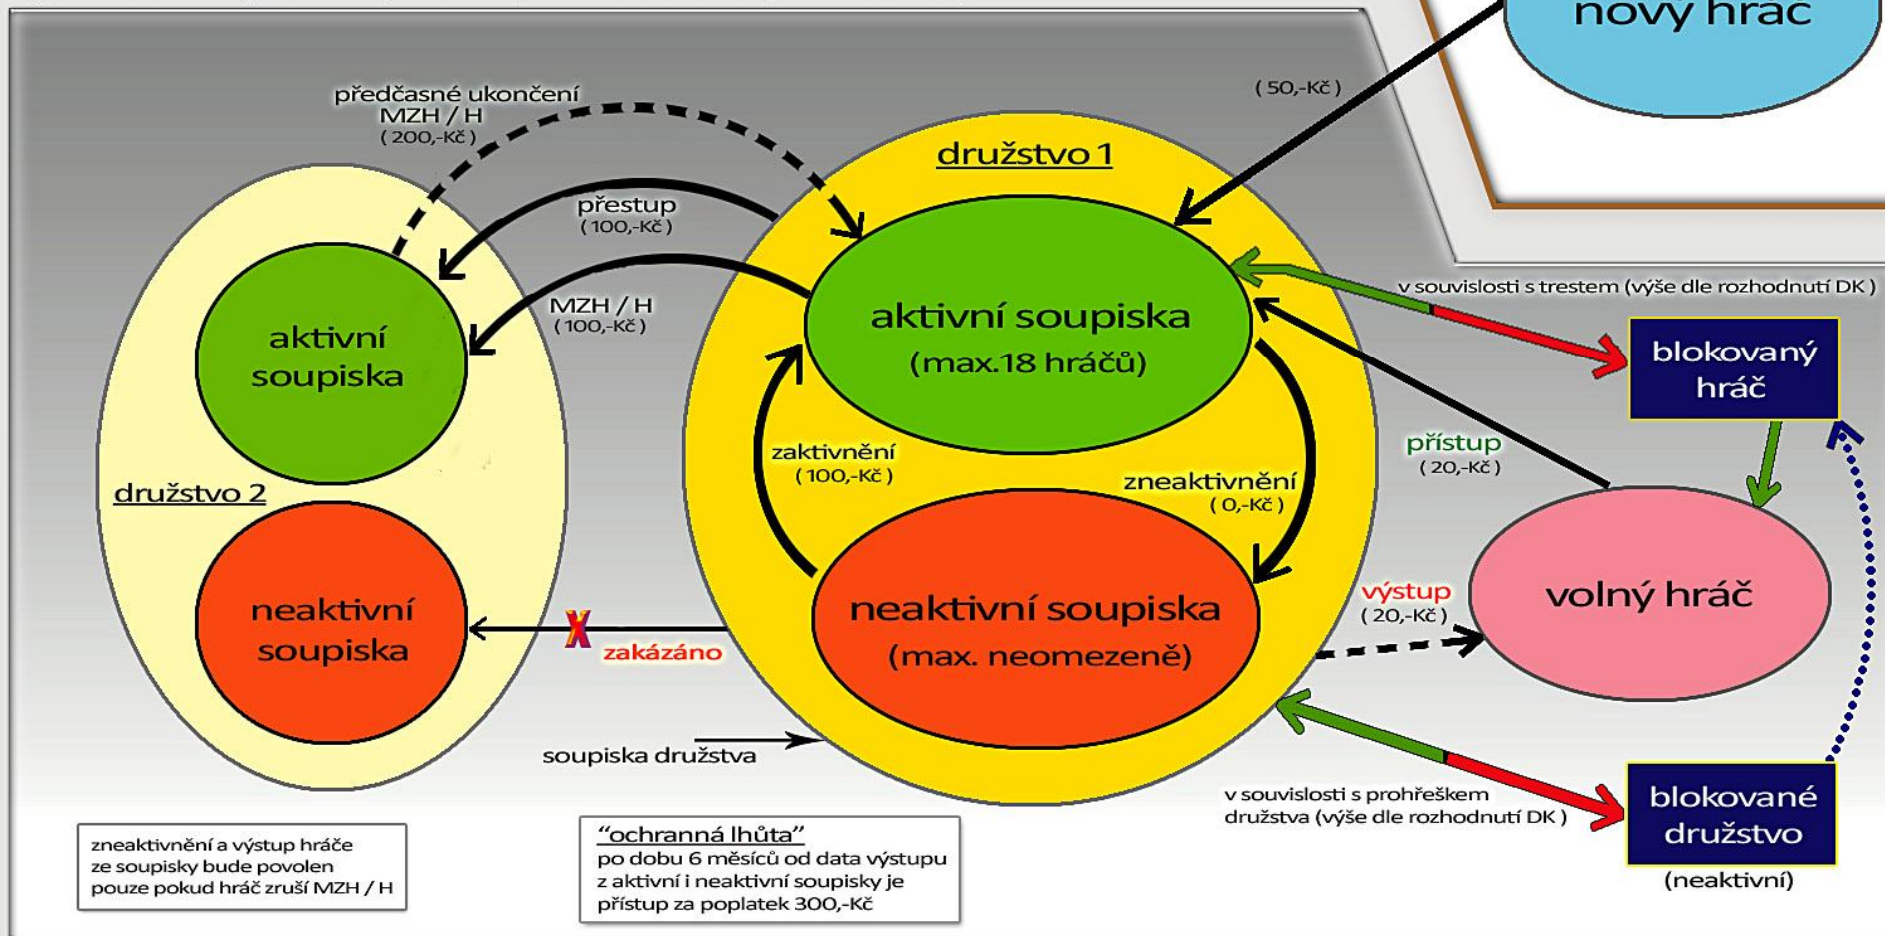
nový hráč

( 50,-Kč )

předčasné ukončení
MZH / H
( 200,-Kč )

družstvo 1

přestup
( 100,-Kč )

MZH / H
( 100,-Kč )

aktivní soupiska

družstvo 2

neaktivní soupiska

aktivní soupiska
(max.18 hráčů)

zaktivnění
( 100,-Kč )

zneaktivnění
( 0,-Kč )

neaktivní soupiska
(max. neomezeně)

zakázáno

soupiska družstva

v souvislosti s trestem (výše dle rozhodnutí DK )

blokovaný hráč

přístup
( 20,-Kč )

volný hráč

výstup
( 20,-Kč )

v souvislosti s prohřeškem družstva (výše dle rozhodnutí DK )

blokované družstvo
(neaktivní)

zneaktivnění a výstup hráče ze soupisky bude povolen pouze pokud hráč zruší MZH / H

"ochranná lhůta"
po dobu 6 měsíců od data výstupu z aktivní i neaktivní soupisky je přístup za poplatek 300,-Kč